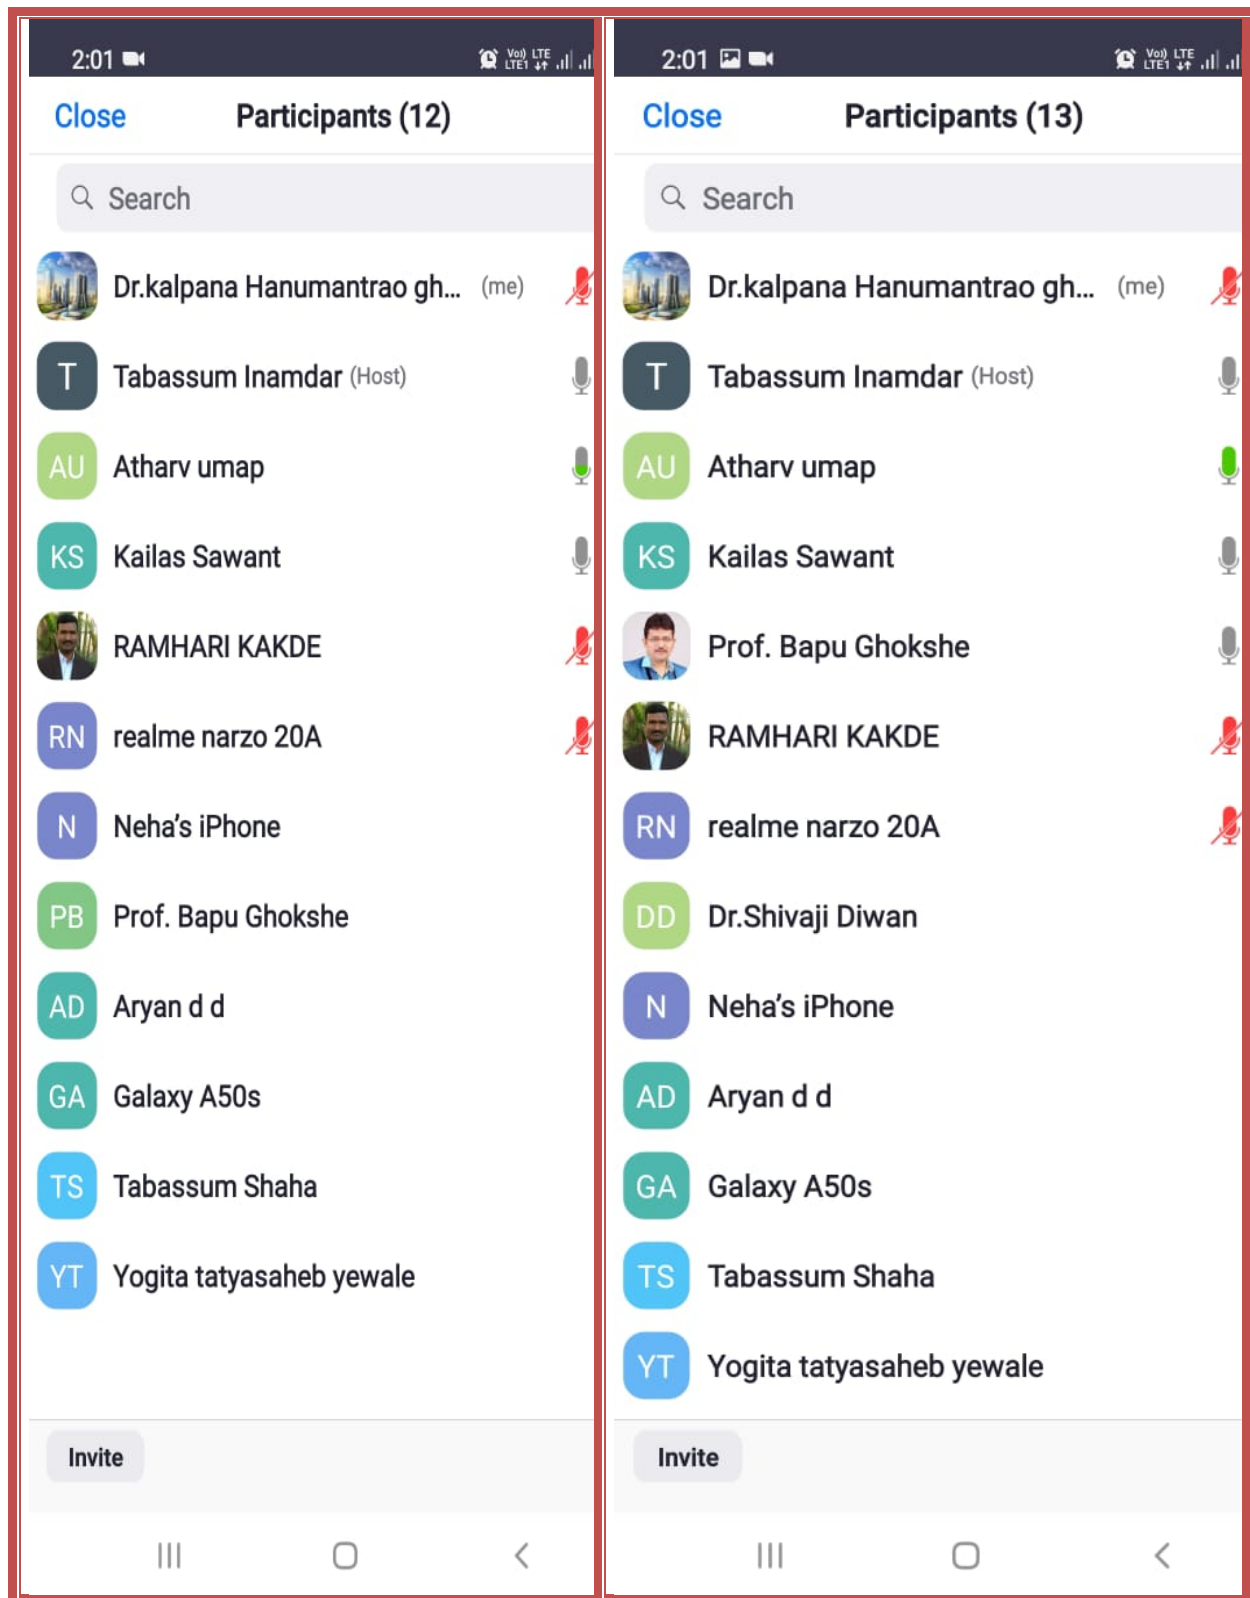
2:01

Vo) LTE LTE1

Close Participants (12)

Search

Dr.kalpana Hanumantrao gh... (me)

T Tabassum Inamdar (Host)

AU Atharv umap

KS Kailas Sawant

RAMHARI KAKDE

RN realme narzo 20A

N Neha's iPhone

PB Prof. Bapu Ghokshe

AD Aryan d d

GA Galaxy A50s

TS Tabassum Shaha

YT Yogita tatyasaheb yewale

Invite

2:01

Vo) LTE LTE1

Close Participants (13)

Search

Dr.kalpana Hanumantrao gh... (me)

T Tabassum Inamdar (Host)

AU Atharv umap

KS Kailas Sawant

Prof. Bapu Ghokshe

RAMHARI KAKDE

RN realme narzo 20A

DD Dr.Shivaji Diwan

N Neha's iPhone

AD Aryan d d

GA Galaxy A50s

TS Tabassum Shaha

YT Yogita tatyasaheb yewale

Invite